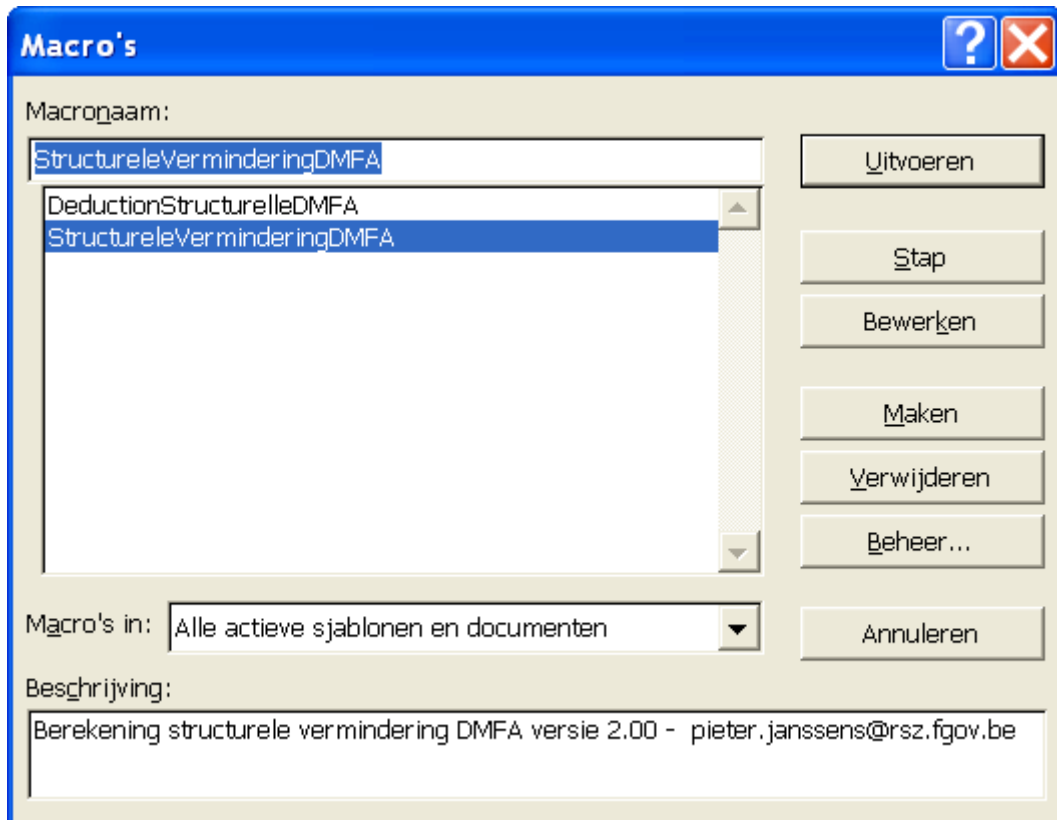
Macro's

Macronaam:

StructureleVerminderingDMFA

DeductionStructurelleDMFA
StructureleVerminderingDMFA

Uitvoeren

Stap

Bewerken

Maken

Verwijderen

Beheer...

Macro's in: Alle actieve sjablonen en documenten

Annuleren

Beschrijving:

Berekening structurele vermindering DMFA versie 2.00 - pieter.janssens@rsz.fgov.be